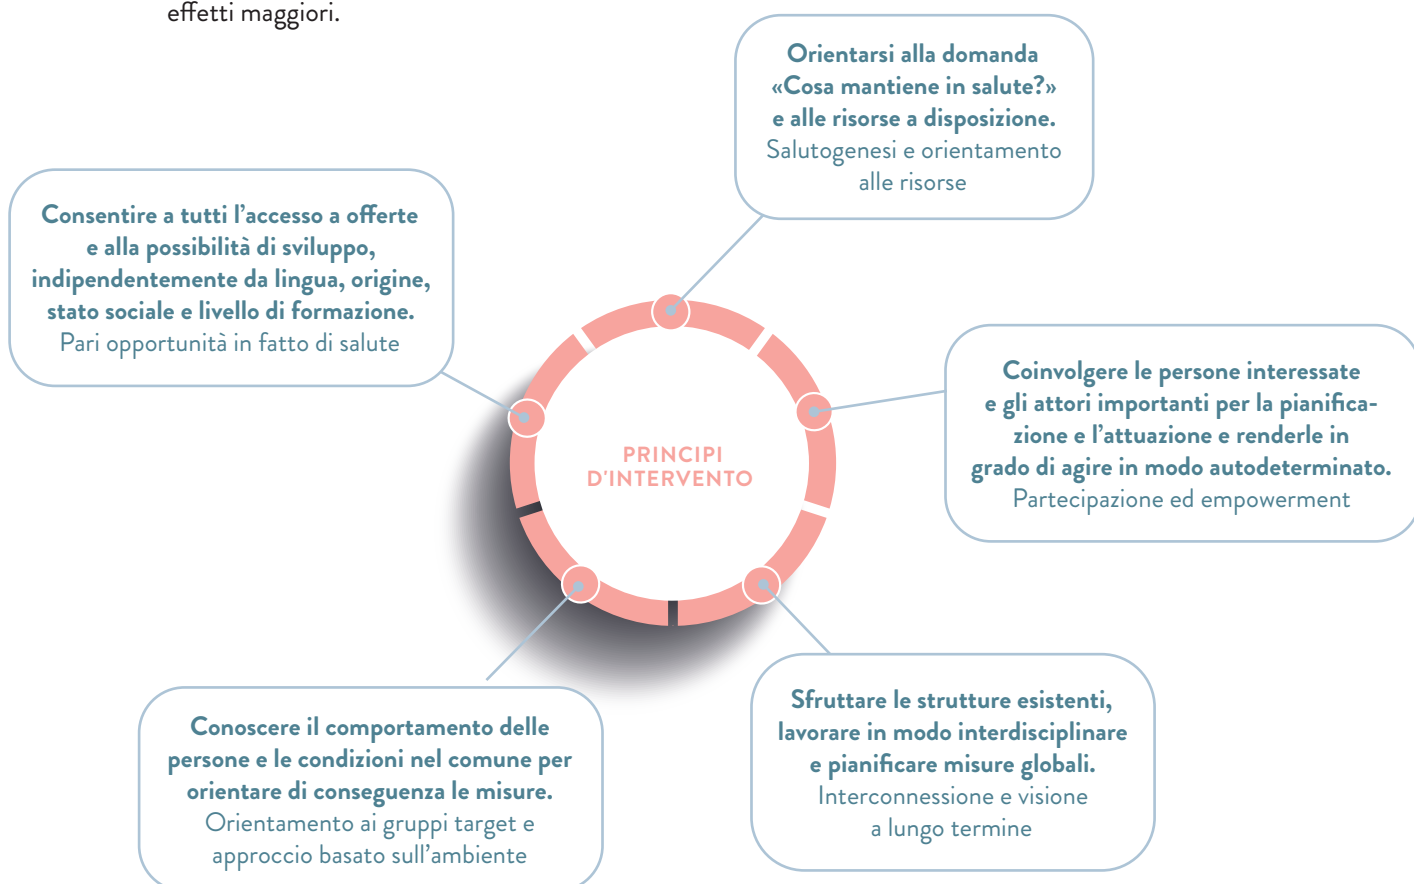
effetti maggiori.

Orientarsi alla domanda «Cosa mantiene in salute?» e alle risorse a disposizione.
Salutogenesi e orientamento alle risorse

Consentire a tutti l'accesso a offerte e alla possibilità di sviluppo, indipendentemente da lingua, origine, stato sociale e livello di formazione.
Pari opportunità in fatto di salute

PRINCIPI D'INTERVENTO

Coinvolgere le persone interessate e gli attori importanti per la pianificazione e l'attuazione e renderle in grado di agire in modo autodeterminato.
Partecipazione ed empowerment

Conoscere il comportamento delle persone e le condizioni nel comune per orientare di conseguenza le misure.
Orientamento ai gruppi target e approccio basato sull'ambiente

Sfruttare le strutture esistenti, lavorare in modo interdisciplinare e pianificare misure globali.
Interconnessione e visione a lungo termine